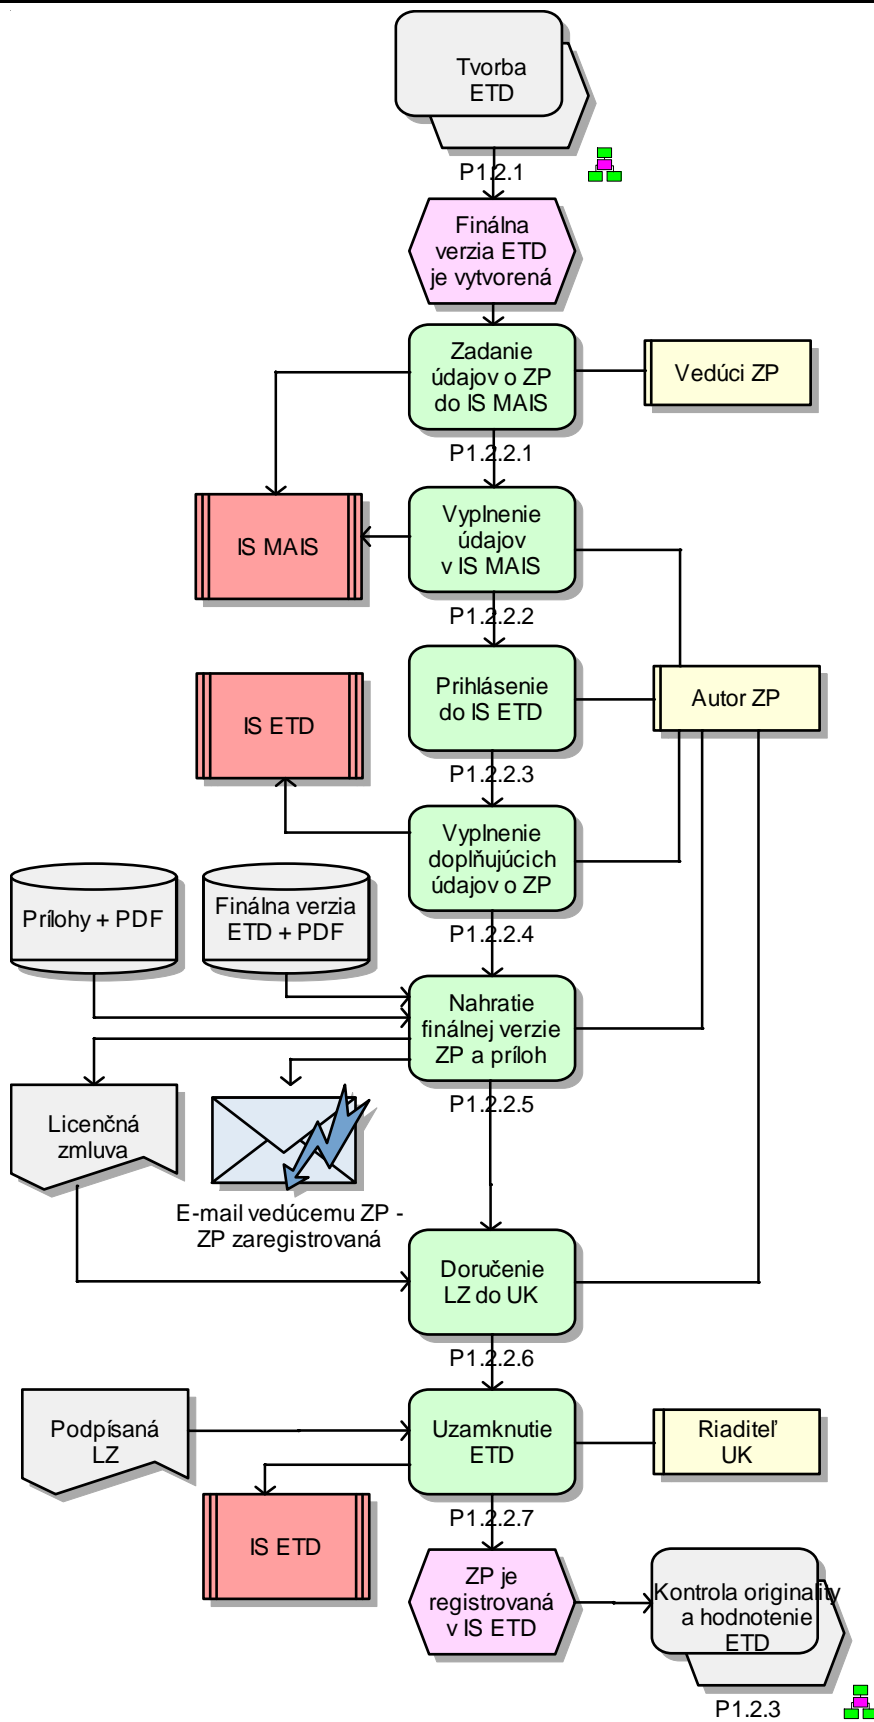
Tvorba ETD

P1.2.1

Finálna verzia ETD je vytvorená

Zadanie údajov o ZP do IS MAIS

Vedúci ZP

P1.2.2.1

IS MAIS

Vyplnenie údajov v IS MAIS

P1.2.2.2

IS ETD

Prihlásenie do IS ETD

Autor ZP

P1.2.2.3

Vyplnenie doplňujúcich údajov o ZP

Prílohy + PDF

Finálna verzia ETD + PDF

P1.2.2.4

Nahratie finálnej verzie ZP a príloh

Licenčná zmluva

P1.2.2.5

E-mail vedúcemu ZP - ZP zaregistrovaná

Doručenie LZ do UK

P1.2.2.6

Podpísaná LZ

Uzamknutie ETD

Riaditeľ UK

IS ETD

P1.2.2.7

ZP je registrovaná v IS ETD

Kontrola originality a hodnotenie ETD

P1.2.3